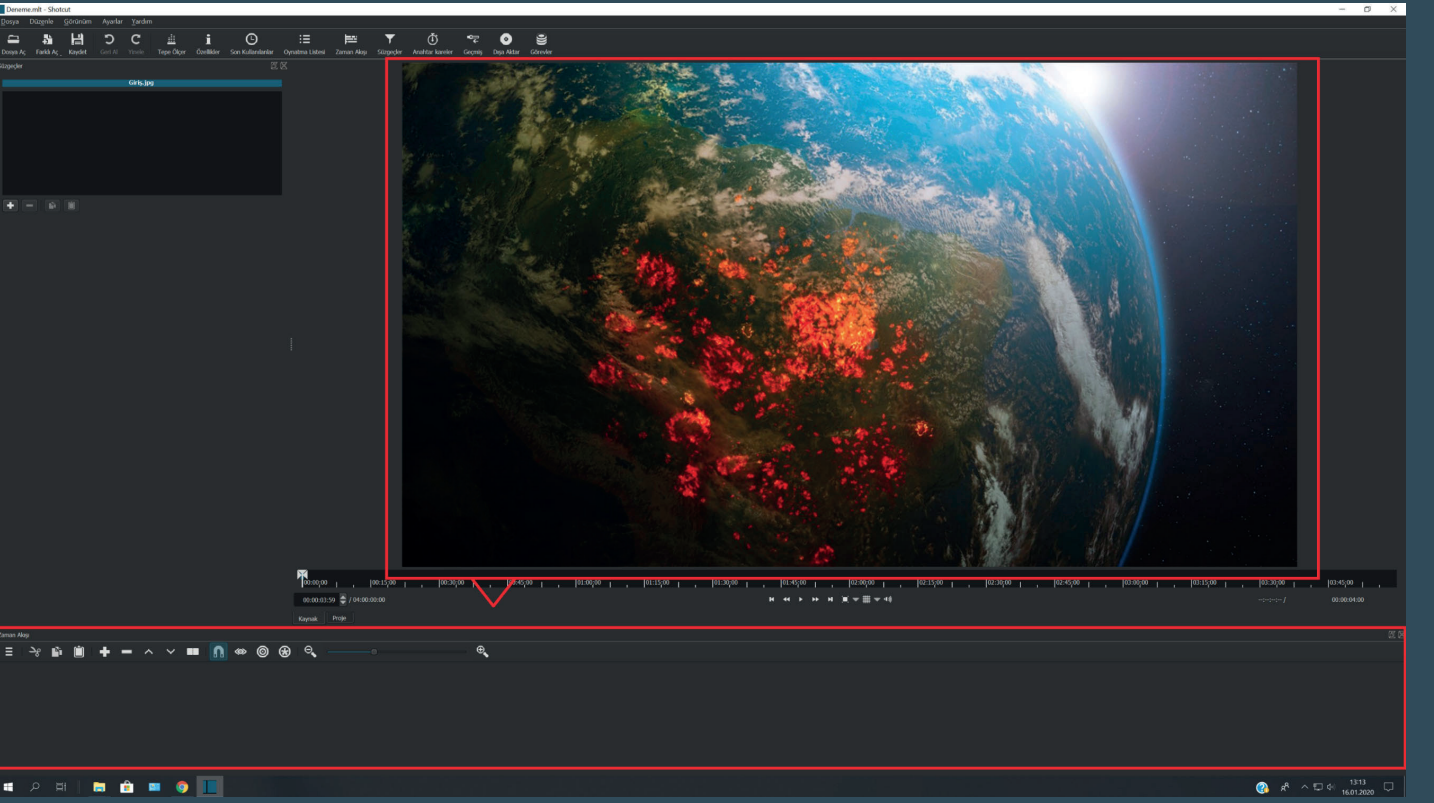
Deneme.mlt - Shotcut

Dosya Düzenle Görünüm Ayarlar Yardım

Dosya Aç Farklı Aç Kaydet Geri Al Yinele Tepe Ölçer Özellikler Son Kullanılanlar Oynatma Listesi Zaman Akışı Süzgeçler Anahtar kareler Geçmiş Dışa Aktar Görevler

Süzgeçler

Giriş.jpg

00:00:00 00:15:00 00:30:00 00:45:00 01:00:00 01:15:00 01:30:00 01:45:00 02:00:00 02:15:00 02:30:00 02:45:00 03:00:00 03:15:00 03:30:00 03:45:00

00:00:03:59 / 04:00:00:00

--:--:--:-- / 00:00:04:00

Kaynak Proje

Zaman Akışı

13:13
16.01.2020